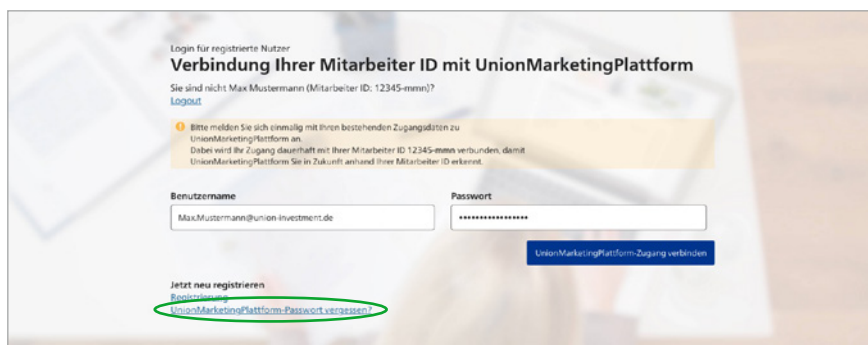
Login für registrierte Nutzer

Verbindung Ihrer Mitarbeiter ID mit UnionMarketingPlattform

Sie sind nicht Max Mustermann (Mitarbeiter ID: 12345-mmn)?
Logout

Bitte melden Sie sich einmalig mit Ihren bestehenden Zugangsdaten zu UnionMarketingPlattform an.
Dabei wird Ihr Zugang dauerhaft mit Ihrer Mitarbeiter ID 12345-mmn verbunden, damit UnionMarketingPlattform Sie in Zukunft anhand Ihrer Mitarbeiter ID erkennt.

Benutzername
Max.Mustermann@union-investment.de

Passwort
•••••••••••••••••

UnionMarketingPlattform-Zugang verbinden

Jetzt neu registrieren
Registrierung
UnionMarketingPlattform-Passwort vergessen?